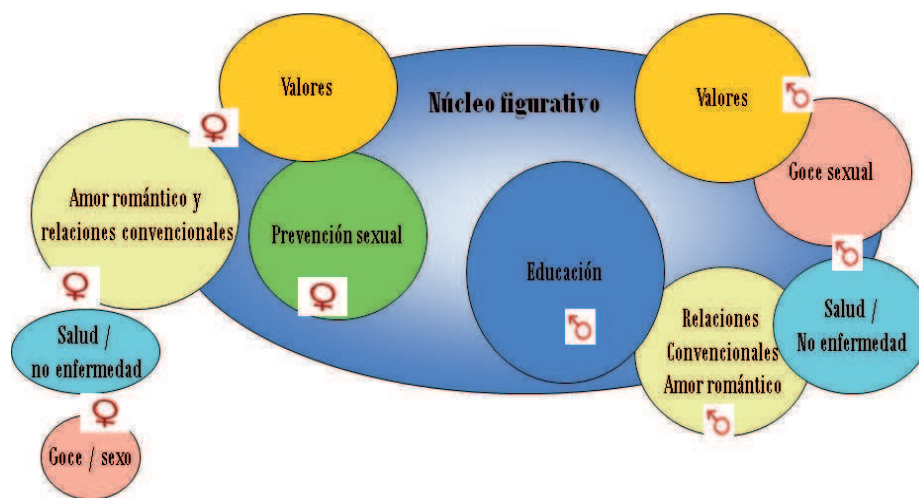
Valores

Núcleo figurativo

Valores

♀

♂

Amor romántico y relaciones convencionales

Prevención sexual

Goce sexual

♀

♀

Educación

♂

Salud / no enfermedad

♂

Salud / No enfermedad

Relaciones Convencionales Amor romántico

♀

Goce / sexo

♂